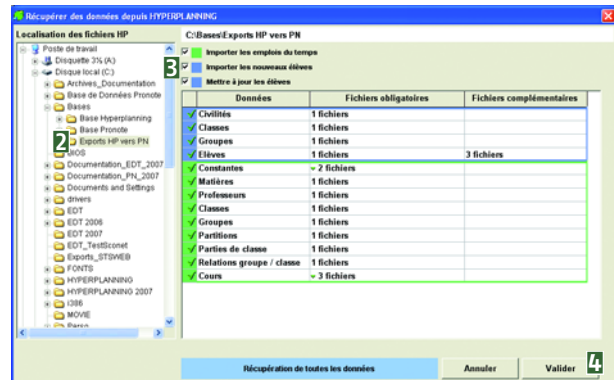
Récupérer des données depuis HYPERPLANNING

Localisation des fichiers HP

Poste de travail
Disquette 3½ (A:)
Disque local (C:)
Archives_Documentation
Base de Données Pronote
Bases
Base Hyperplanning
Base Pronote
Exports HP vers PN
BIOS
Documentation_EDT_2007
Documentation_PN_2007
Documents and Settings
drivers
EDT
EDT 2006
EDT 2007
EDT_TestSconet
Exports_STSWEB
FONTS
HYPERPLANNING
HYPERPLANNING 2007
i386
MOVIE
Perso

2

C:\Bases\Exports HP vers PN

3

Importer les emplois du temps
Importer les nouveaux élèves
Mettre à jour les élèves

| Données | Fichiers obligatoires | Fichiers complémentaires |
|---|---|---|
| Civilités | 1 fichiers | |
| Classes | 1 fichiers | |
| Groupes | 1 fichiers | |
| Elèves | 1 fichiers | 3 fichiers |
| Constantes | 2 fichiers | |
| Matières | 1 fichiers | |
| Professeurs | 1 fichiers | |
| Classes | 1 fichiers | |
| Groupes | 1 fichiers | |
| Partitions | 1 fichiers | |
| Parties de classe | 1 fichiers | |
| Relations groupe / classe | 1 fichiers | |
| Cours | 3 fichiers | |

Récupération de toutes les données
Annuler
Valider
4